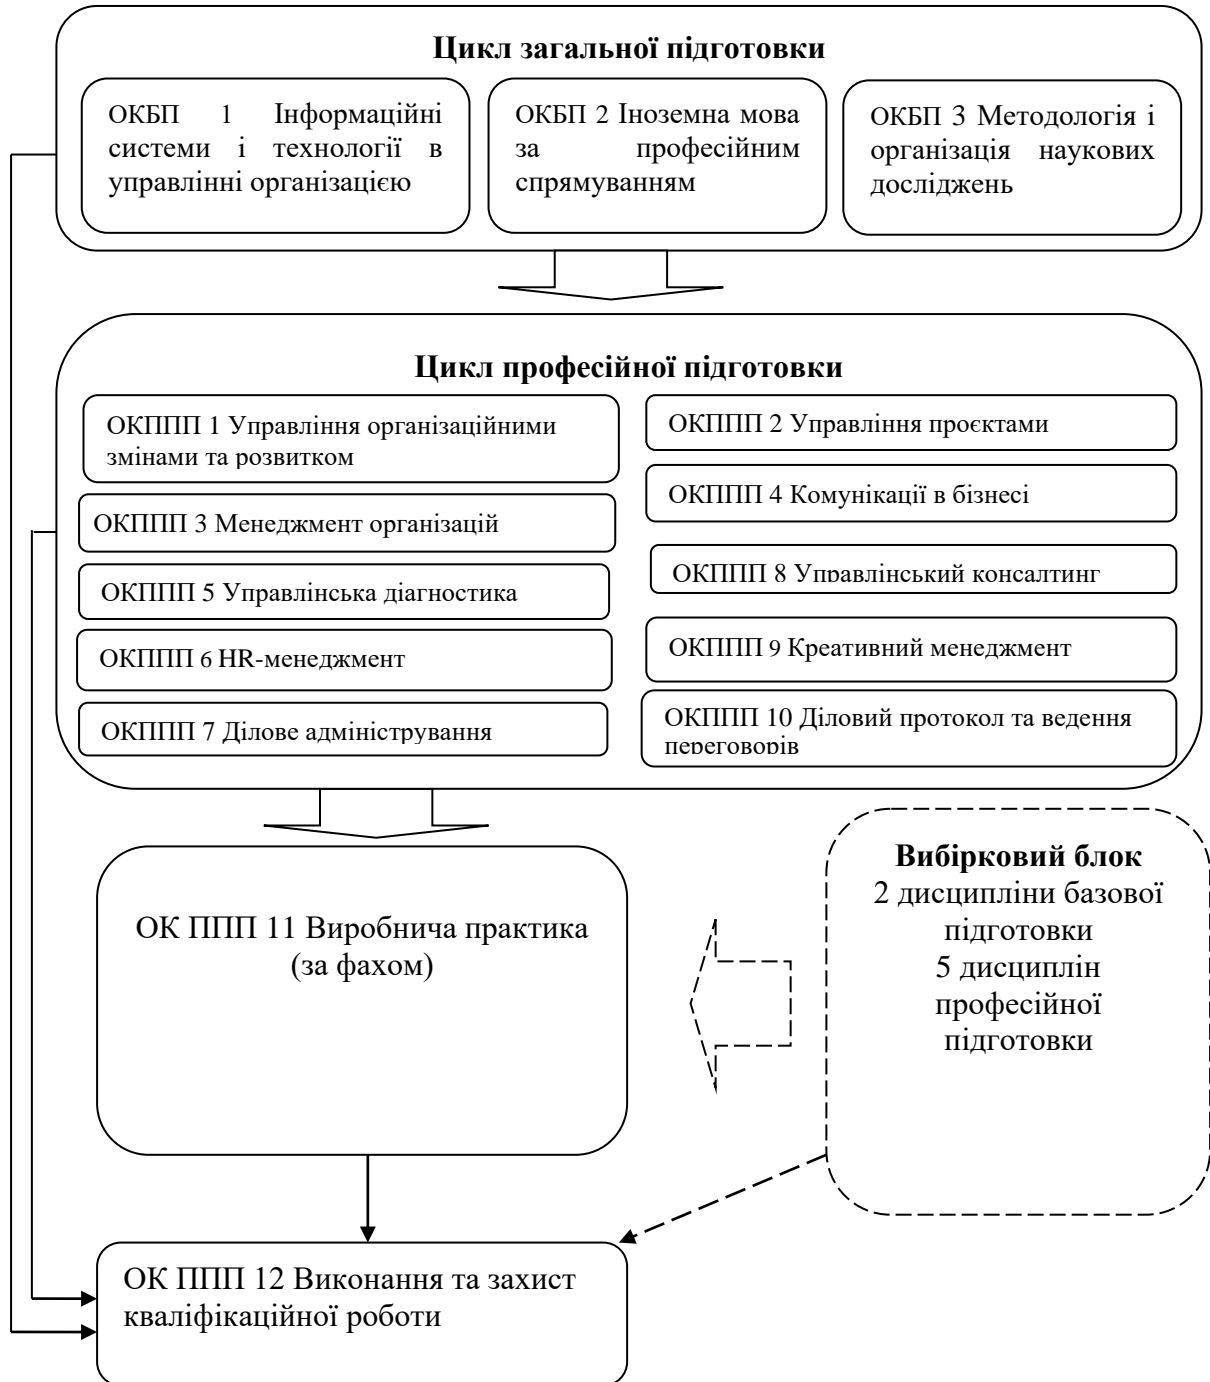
Цикл загальної підготовки

ОКБП 1 Інформаційні системи і технології в управлінні організацією

ОКБП 2 Іноземна мова за професійним спрямуванням

ОКБП 3 Методологія і організація наукових досліджень

Цикл професійної підготовки

ОКППП 1 Управління організаційними змінами та розвитком

ОКППП 2 Управління проєктами

ОКППП 3 Менеджмент організацій

ОКППП 4 Комунікації в бізнесі

ОКППП 5 Управлінська діагностика

ОКППП 8 Управлінський консалтинг

ОКППП 6 HR-менеджмент

ОКППП 9 Креативний менеджмент

ОКППП 7 Ділове адміністрування

ОКППП 10 Діловий протокол та ведення переговорів

ОК ППП 11 Виробнича практика (за фахом)

Вибірковий блок
2 дисципліни базової підготовки
5 дисциплін професійної підготовки

ОК ППП 12 Виконання та захист кваліфікаційної роботи